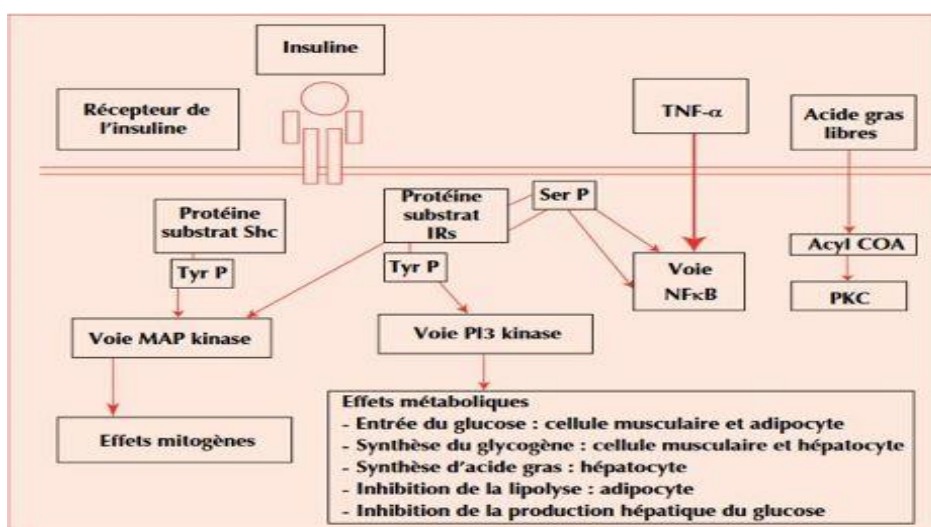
Insuline

Récepteur de l'insuline

TNF-$\alpha$

Acide gras libres

Protéine substrat IRs

Ser P

Protéine substrat Shc

Tyr P

Tyr P

Voie NF$\kappa$B

Acyl COA

PKC

Voie MAP kinase

Voie PI3 kinase

Effets métaboliques
- Entrée du glucose : cellule musculaire et adipocyte
- Synthèse du glycogène : cellule musculaire et hépatocyte
- Synthèse d'acide gras : hépatocyte
- Inhibition de la lipolyse : adipocyte
- Inhibition de la production hépatique du glucose

Effets mitogènes